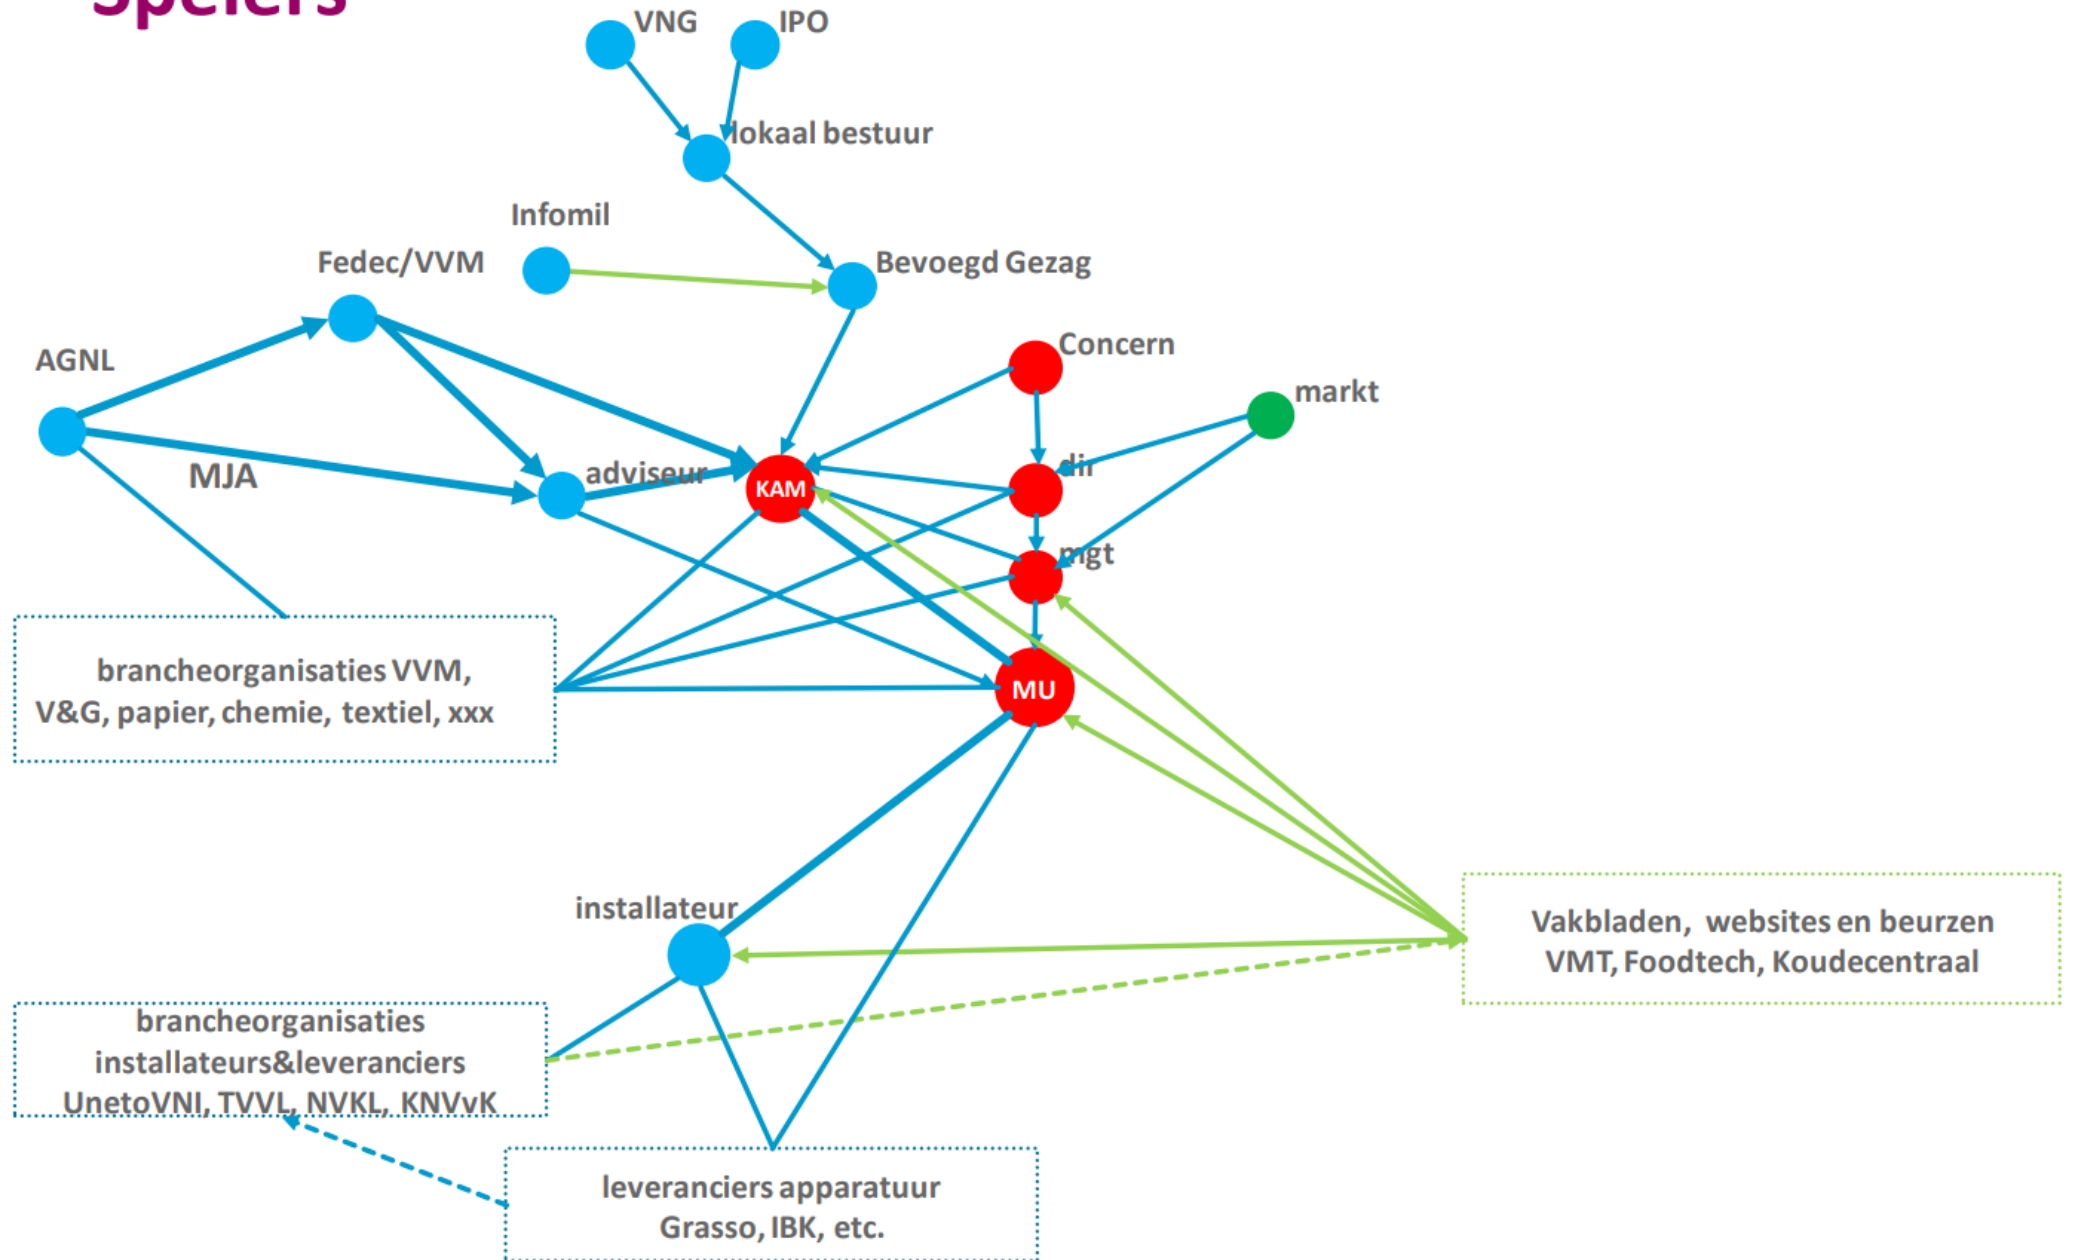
Spelers

VNG

IPO

lokaal bestuur

Infomil

Bevoegd Gezag

Fedec/VVM

AGNL

MJA

adviseur

KAM

Concern

markt

dir

mgt

MU

brancheorganisaties VVM, V&G, papier, chemie, textiel, xxx

installateur

Vakbladen, websites en beurzen VMT, Foodtech, Koudecentraal

brancheorganisaties installateurs&leveranciers UnetoVNI, TVVL, NVKL, KNVvK

leveranciers apparatuur Grasso, IBK, etc.